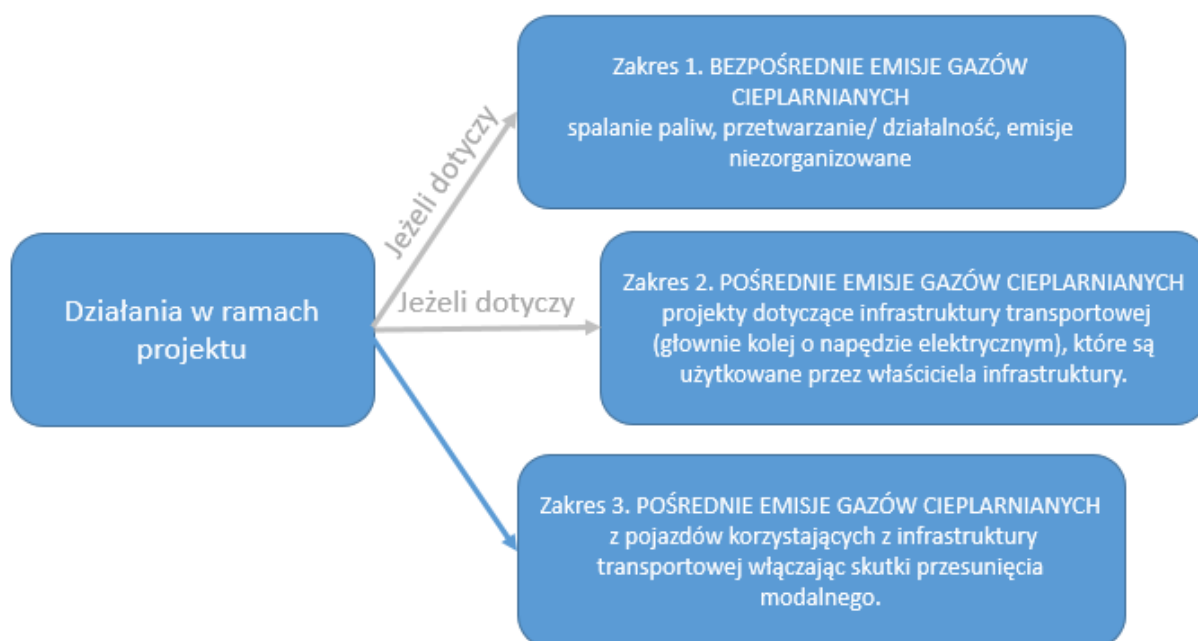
Działania w ramach projektu

Jeżeli dotyczy

Zakres 1. BEZPOŚREDNIE EMISJE GAZÓW CIEPLARNIANYCH
spalanie paliw, przetwarzanie/ działalność, emisje niezorganizowane

Jeżeli dotyczy

Zakres 2. POŚREDNIE EMISJE GAZÓW CIEPLARNIANYCH
projekty dotyczące infrastruktury transportowej (głownie kolej o napędzie elektrycznym), które są użytkowane przez właściciela infrastruktury.

Zakres 3. POŚREDNIE EMISJE GAZÓW CIEPLARNIANYCH
z pojazdów korzystających z infrastruktury transportowej włączając skutki przesunięcia modalnego.